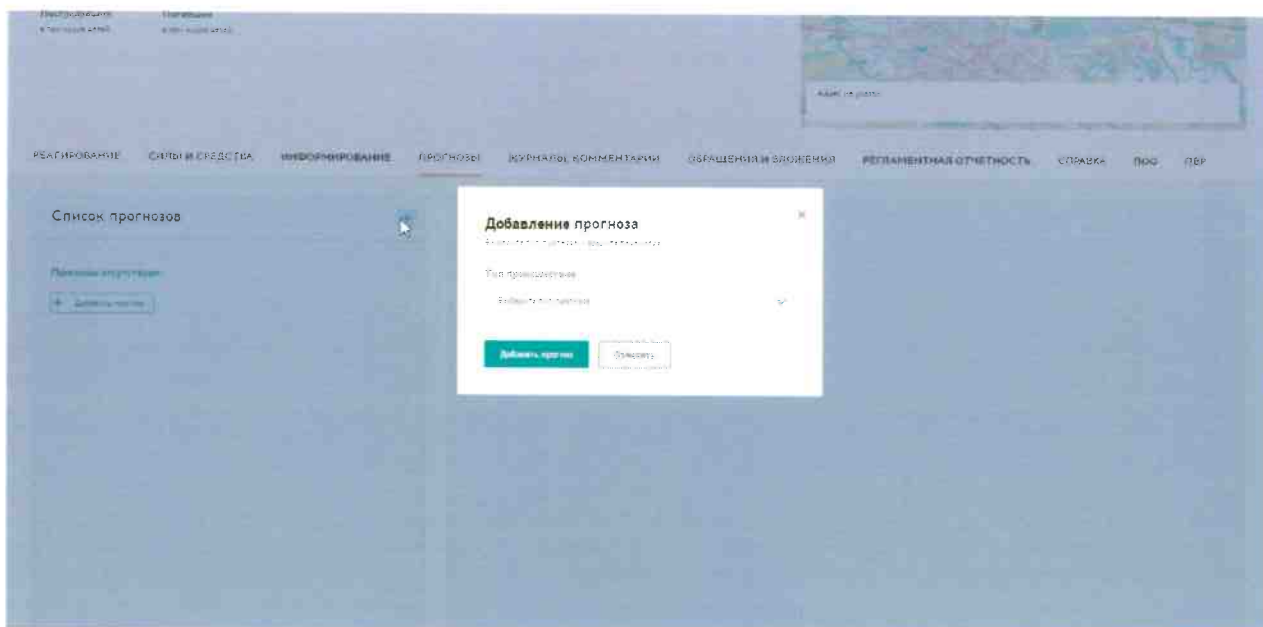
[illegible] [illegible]
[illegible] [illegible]

Адрес не указан

РЕАГИРОВАНИЕ СИЛЫ И СРЕДСТВА ИНФОРМИРОВАНИЕ ПРОГНОЗЫ ЖУРНАЛЫ, КОММЕНТАРИИ ОБРАЩЕНИЯ И ВЛОЖЕНИЯ РЕГЛАМЕНТНАЯ ОТЧЕТНОСТЬ СПРАВКА ПОО ПВР

Список прогнозов

Прогнозы отсутствуют

+ Добавить прогноз

Добавление прогноза
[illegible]

Тип происшествия

Выберите тип прогноза

Добавить прогноз Отменить